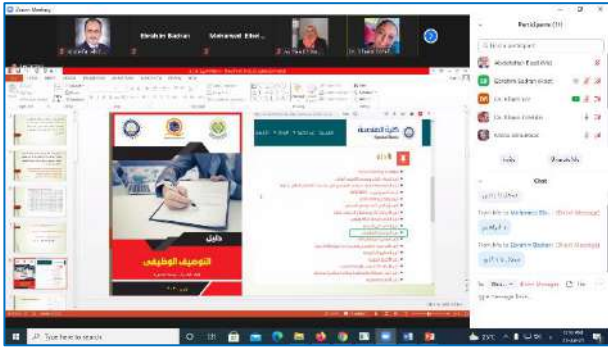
Zoom Meeting

Ebrahim Badran
Mohamed Ebel...
Dr. Elham Ezzat

Participants (5)
Abdelrahim El-sat Wali
Ebrahim Badran (Host)
Dr. Elham Ezzat
Dr. Elham Elwakis
Khaled Mohamed

Invite
Mute All

Chat

From Me to Mohamed Ebel... (Direct Message)
From Me to Ebrahim Badran (Direct Message)

To: Ebra... (Direct Message)
Type message here...

دليل
التوصيف الوظيفي
كلية الهندسة

Type here to search
25°C